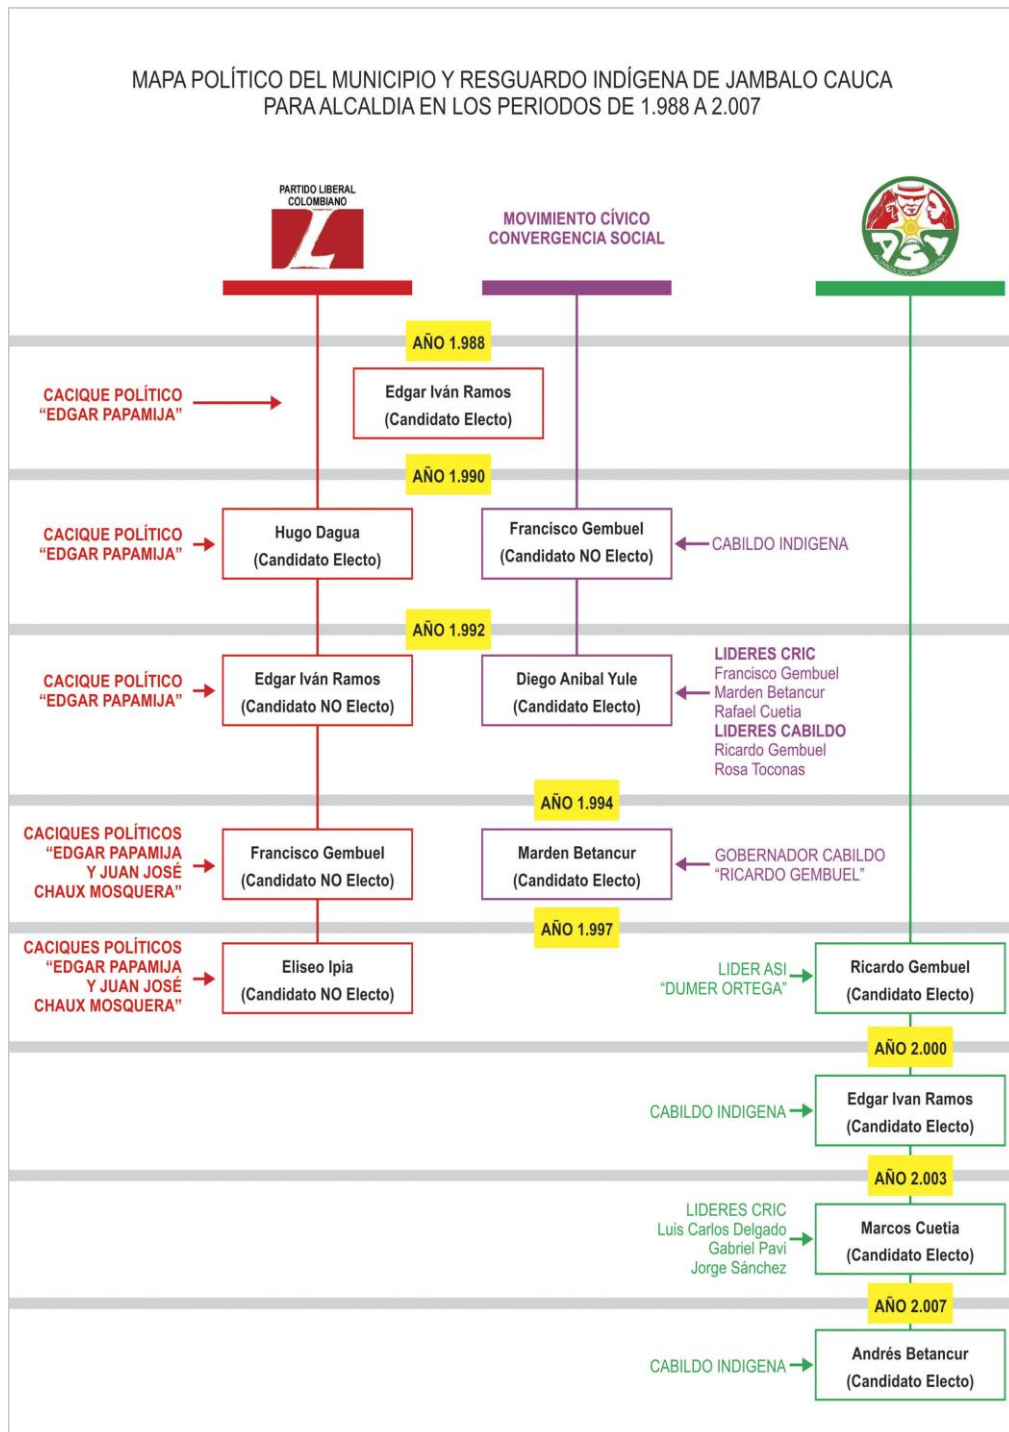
MAPA POLÍTICO DEL MUNICIPIO Y RESGUARDO INDÍGENA DE JAMBALO CAUCA PARA ALCALDIA EN LOS PERIODOS DE 1.988 A 2.007

PARTIDO LIBERAL COLOMBIANO

MOVIMIENTO CÍVICO CONVERGENCIA SOCIAL

ASI

AÑO 1.988

CACIQUE POLÍTICO "EDGAR PAPAMIJA"

Edgar Iván Ramos (Candidato Electo)

AÑO 1.990

CACIQUE POLÍTICO "EDGAR PAPAMIJA"

Hugo Dagua (Candidato Electo)

Francisco Gembuel (Candidato NO Electo)

CABILDO INDIGENA

AÑO 1.992

CACIQUE POLÍTICO "EDGAR PAPAMIJA"

Edgar Iván Ramos (Candidato NO Electo)

Diego Anibal Yule (Candidato Electo)

LIDERES CRIC
Francisco Gembuel
Marden Betancur
Rafael Cuetia
LIDERES CABILDO
Ricardo Gembuel
Rosa Toconas

AÑO 1.994

CACIQUES POLÍTICOS "EDGAR PAPAMIJA Y JUAN JOSÉ CHAUX MOSQUERA"

Francisco Gembuel (Candidato NO Electo)

Marden Betancur (Candidato Electo)

GOBERNADOR CABILDO "RICARDO GEMBUEL"

AÑO 1.997

CACIQUES POLÍTICOS "EDGAR PAPAMIJA Y JUAN JOSÉ CHAUX MOSQUERA"

Eliseo Ipia (Candidato NO Electo)

LIDER ASI "DUMER ORTEGA"

Ricardo Gembuel (Candidato Electo)

AÑO 2.000

CABILDO INDIGENA

Edgar Ivan Ramos (Candidato Electo)

AÑO 2.003

LIDERES CRIC
Luis Carlos Delgado
Gabriel Pavi
Jorge Sánchez

Marcos Cuetia (Candidato Electo)

AÑO 2.007

CABILDO INDIGENA

Andrés Betancur (Candidato Electo)